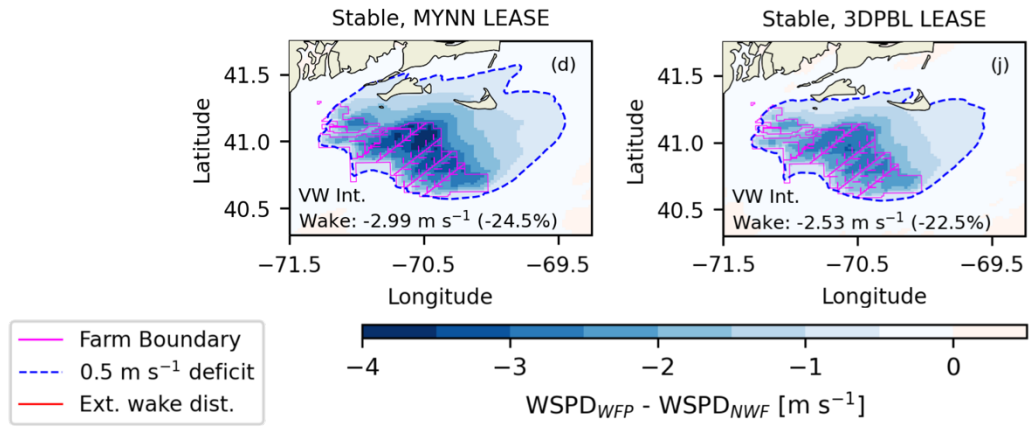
Stable, MYNN LEASE

(d)

41.5

41.0

40.5

Latitude

VW Int.

Wake: -2.99 m s$^{-1}$ (-24.5%)

−71.5 −70.5 −69.5

Longitude

Stable, 3DPBL LEASE

(j)

41.5

41.0

40.5

Latitude

VW Int.

Wake: -2.53 m s$^{-1}$ (-22.5%)

−71.5 −70.5 −69.5

Longitude

Farm Boundary

0.5 m s$^{-1}$ deficit

Ext. wake dist.

−4 −3 −2 −1 0

WSPD$_{WFP}$ - WSPD$_{NWF}$ [m s$^{-1}$]